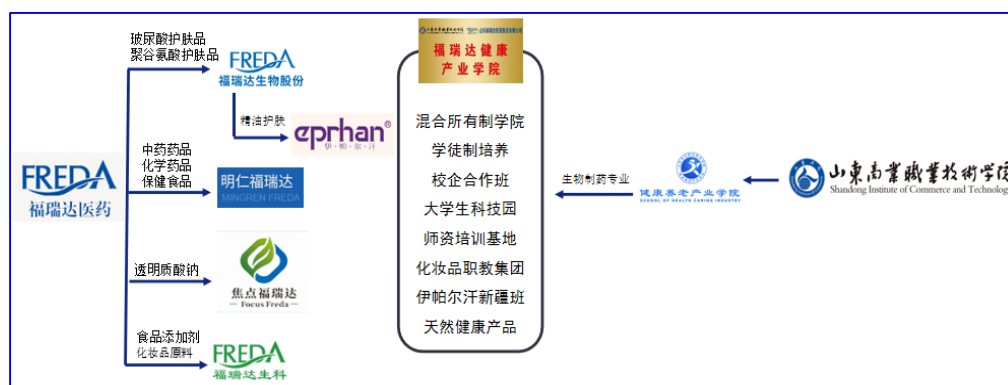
FREDA
福瑞达医药

玻尿酸护肤品
聚谷氨酸护肤品

FREDA
福瑞达生物股份

精油护肤

eprhan®
伊·帕·尔·汗

中药药品
化学药品
保健食品

明仁福瑞达
MINGREN FREDA

透明质酸钠

焦点福瑞达
Focus Freda

食品添加剂
化妆品原料

FREDA
福瑞达生科

福瑞达健康
产业学院

混合所有制学院
学徒制培养
校企合作班
大学生科技园
师资培训基地
化妆品职教集团
伊帕尔汗新疆班
天然健康产品

生物制药专业

健康养老产业学院
SCHOOL OF HEALTH CARING INDUSTRY

山東商業職業技術學院
Shandong Institute of Commerce and Technology